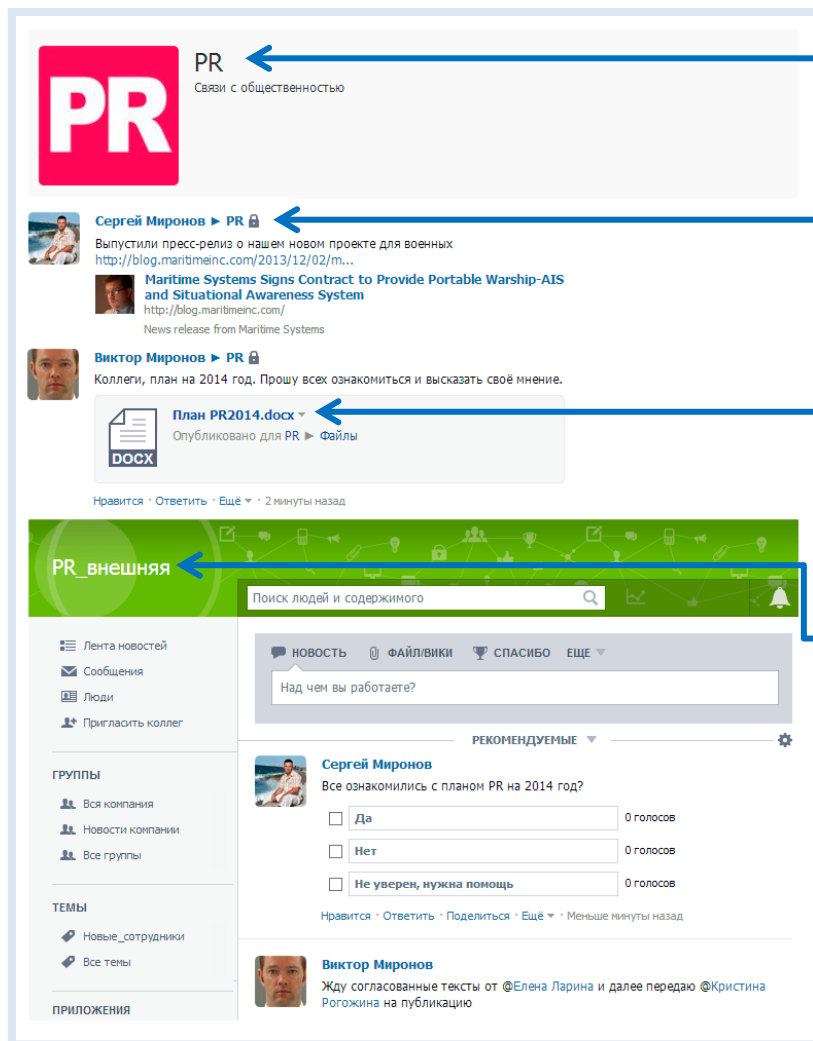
PR
PR
Связи с общественностью

Сергей Миронов ► PR
Выпустили пресс-релиз о нашем новом проекте для военных
http://blog.maritimeinc.com/2013/12/02/m...
Maritime Systems Signs Contract to Provide Portable Warship-AIS and Situational Awareness System
http://blog.maritimeinc.com/
News release from Maritime Systems

Виктор Миронов ► PR
Коллеги, план на 2014 год. Прошу всех ознакомиться и высказать своё мнение.
DOCX
План PR2014.docx
Опубликовано для PR ► Файлы
Нравится · Ответить · Ещё · 2 минуты назад

PR_внешняя
Поиск людей и содержимого

Лента новостей
Сообщения
Люди
Пригласить коллег

ГРУППЫ
Вся компания
Новости компании
Все группы

ТЕМЫ
Новые_сотрудники
Все темы

ПРИЛОЖЕНИЯ

НОВОСТЬ  ФАЙЛ/ВИКИ  СПАСИБО  ЕЩЕ
Над чем вы работаете?

РЕКОМЕНДУЕМЫЕ

Сергей Миронов
Все ознакомились с планом PR на 2014 год?
Да 0 голосов
Нет 0 голосов
Не уверен, нужна помощь 0 голосов
Нравится · Ответить · Поделиться · Ещё · Меньше минуты назад

Виктор Миронов
Жду согласованные тексты от @Елена Ларина и далее передаю @Кристина Рогожина на публикацию